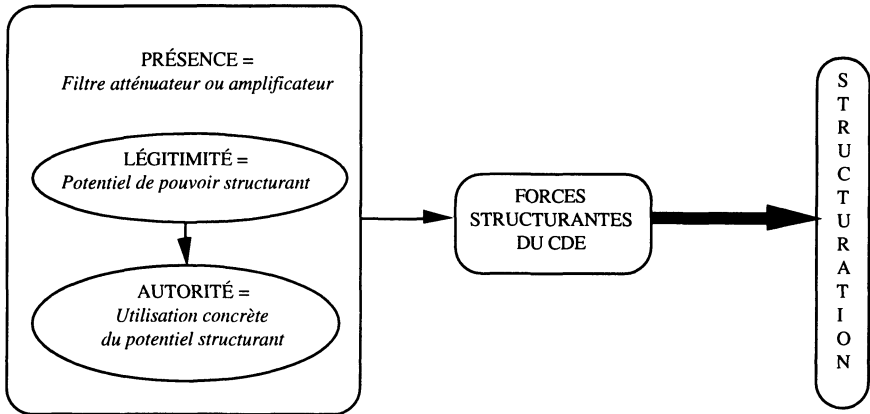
PRÉSENCE =
*Filtre atténuateur ou amplificateur*

LÉGITIMITÉ =
*Potentiel de pouvoir structurant*

AUTORITÉ =
*Utilisation concrète du potentiel structurant*

FORCES STRUCTURANTES DU CDE

S
T
R
U
C
T
U
R
A
T
I
O
N